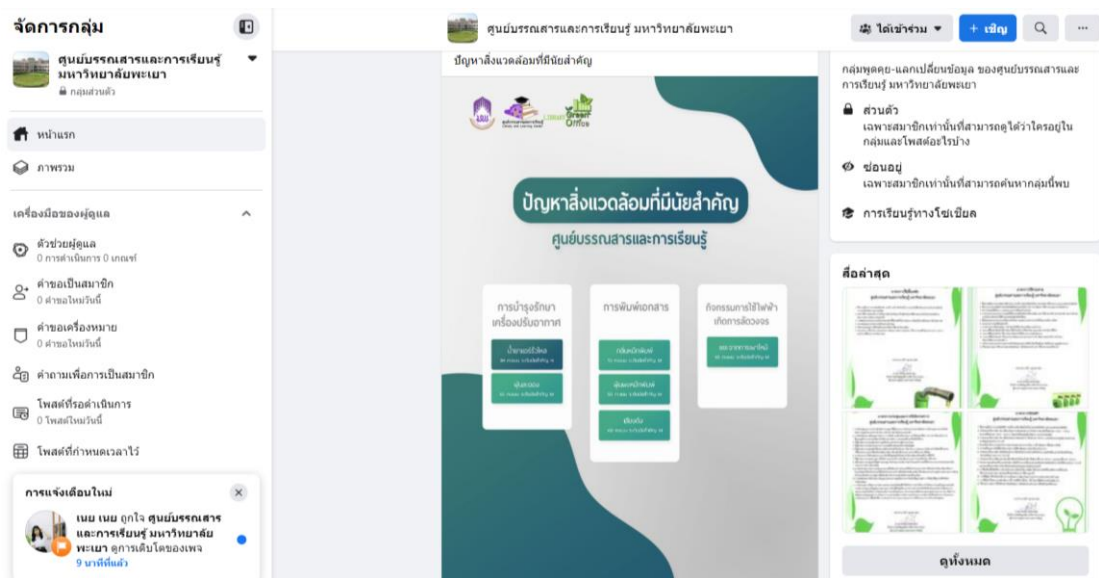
จัดการกลุ่ม

ศูนย์บรรณสารและการเรียนรู้ มหาวิทยาลัยพะเยา
กลุ่มส่วนตัว

หน้าแรก

ภาพรวม

เครื่องมือของผู้ดูแล

ตัวช่วยผู้ดูแล
0 การดำเนินการ 0 เกณฑ์

คำขอเป็นสมาชิก
0 คำขอใหม่วันนี้

คำขอเครื่องหมาย
0 คำขอใหม่วันนี้

คำถามเพื่อการเป็นสมาชิก

โพสต์ที่รอดำเนินการ
0 โพสต์ใหม่วันนี้

โพสต์ที่กำหนดเวลาไว้

การแจ้งเตือนใหม่

เนย เนย ถูกใจ ศูนย์บรรณสารและการเรียนรู้ มหาวิทยาลัยพะเยา ดูการเติบโตของเพจ
9 นาทีที่แล้ว

ศูนย์บรรณสารและการเรียนรู้ มหาวิทยาลัยพะเยา

ได้เข้าร่วม

+ เชิญ

ปัญหาสิ่งแวดล้อมที่มีนัยสำคัญ

Green Office

ปัญหาสิ่งแวดล้อมที่มีนัยสำคัญ

ศูนย์บรรณสารและการเรียนรู้

การบำรุงรักษาเครื่องปรับอากาศ

การพิมพ์เอกสาร

กิจกรรมการใช้ไฟฟ้าเกิดการลัดวงจร

กลุ่มพูดคุย-แลกเปลี่ยนข้อมูล ของศูนย์บรรณสารและการเรียนรู้ มหาวิทยาลัยพะเยา

ส่วนตัว
เฉพาะสมาชิกเท่านั้นที่สามารถดูได้ว่าใครอยู่ในกลุ่มและโพสต์อะไรบ้าง

ซ่อนอยู่
เฉพาะสมาชิกเท่านั้นที่สามารถค้นหากลุ่มนี้พบ

การเรียนรู้ทางโซเชียล

สื่อล่าสุด

ดูทั้งหมด